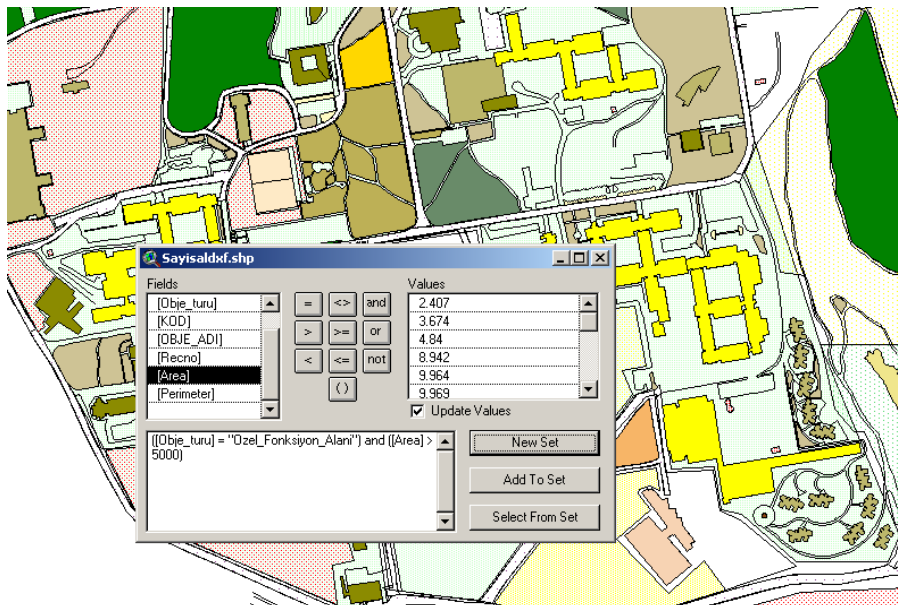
Sayisaldxf.shp

Fields
[Obje_turu]
[KOD]
[OBJE_ADI]
[Recno]
[Area]
[Perimeter]

= <> and
> >= or
< <= not
( )

Values
2.407
3.674
4.84
8.942
9.964
9.969

Update Values

([Obje_turu] = "Ozel_Fonksiyon_Alani") and ([Area] > 5000)

New Set
Add To Set
Select From Set